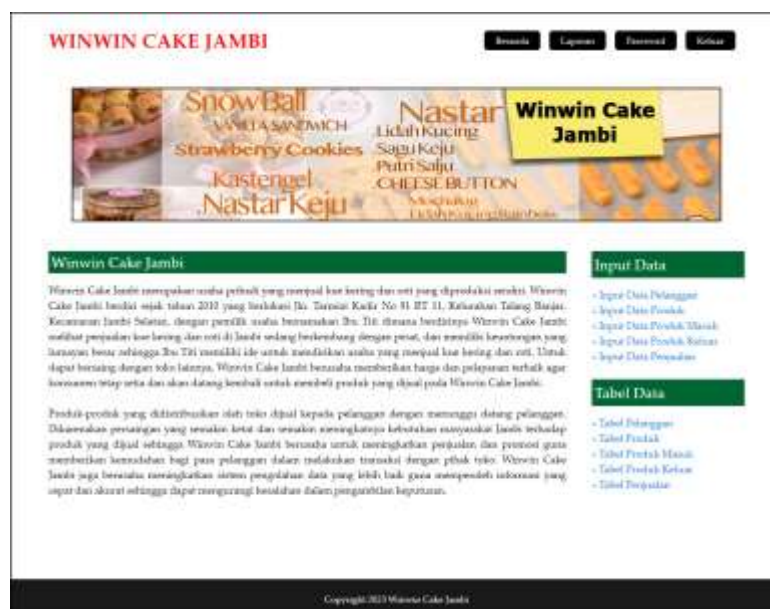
WINWIN CAKE JAMBI

Beranda Laporan Password Keluar

Snow Ball
VANILLA SANDWICH
Strawberry Cookies
Kastengel
Nastar Keju
Nastar
Lidah Kucing
Sagu Keju
Putri Salju
CHEESE BUTTON
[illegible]
Lidah Kucing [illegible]

Winwin Cake Jambi

Winwin Cake Jambi

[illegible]

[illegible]

Input Data

- Input Data Pelanggan
- Input Data Produk
- Input Data Produk Masuk
- Input Data Produk Keluar
- Input Data Penjualan

Tabel Data

- Tabel Pelanggan
- Tabel Produk
- Tabel Produk Masuk
- Tabel Produk Keluar
- Tabel Penjualan

Copyright 2023 Winwin Cake Jambi